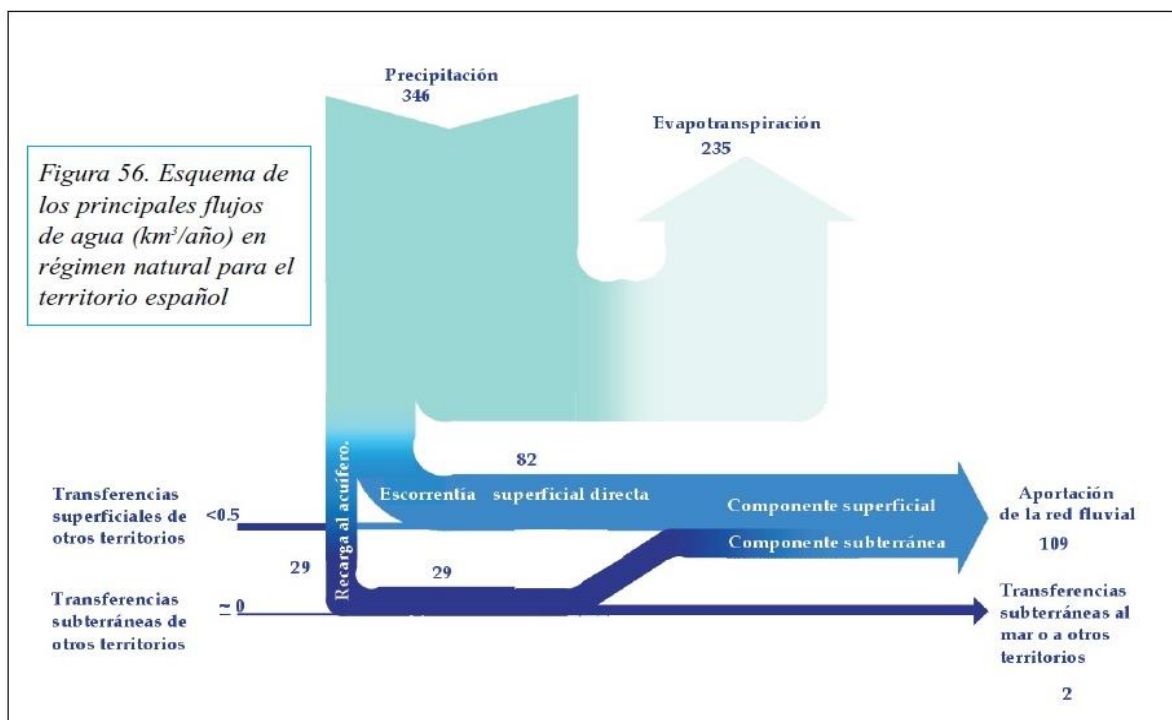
Precipitación
346

Evapotranspiración
235

Figura 56. Esquema de los principales flujos de agua (km³/año) en régimen natural para el territorio español

Recarga al acuífero.

82

Escorrentía superficial directa

Componente superficial

Componente subterránea

Transferencias superficiales de otros territorios

<0.5

29

29

Transferencias subterráneas de otros territorios

≃ 0

Aportación de la red fluvial

109

Transferencias subterráneas al mar o a otros territorios

2